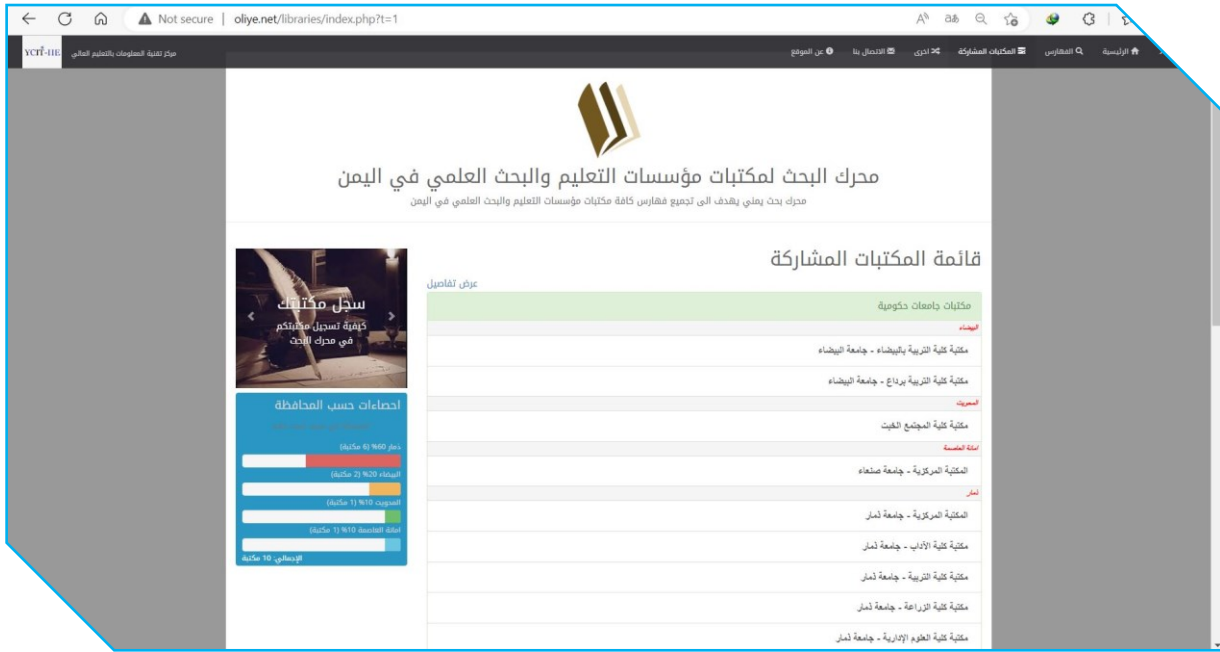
Not secure | oliye.net/libraries/index.php?t=1

YCIT-HE مركز تقنية المعلومات بالتعليم العالي

الرئيسية الفهارس المكتبات المشاركة اخرى الاتصال بنا عن الموقع

محرك البحث لمكتبات مؤسسات التعليم والبحث العلمي في اليمن

محرك بحث يمني يهدف الى تجميع فهارس كافة مكتبات مؤسسات التعليم والبحث العلمي في اليمن

قائمة المكتبات المشاركة

عرض تفاصيل

مكتبات جامعات حكومية

البيضاء

مكتبة كلية التربية بالبيضاء - جامعة البيضاء

مكتبة كلية التربية برداع - جامعة البيضاء

المحويت

مكتبة كلية المجتمع الخبت

امانة العاصمة

المكتبة المركزية - جامعة صنعاء

ذمار

المكتبة المركزية - جامعة ذمار

مكتبة كلية الآداب - جامعة ذمار

مكتبة كلية التربية - جامعة ذمار

مكتبة كلية الزراعة - جامعة ذمار

مكتبة كلية العلوم الإدارية - جامعة ذمار

سجل مكتبتك

كيفية تسجيل مكتبتكم في محرك البحث

احصاءات حسب المحافظة

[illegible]

ذمار 60% (6 مكتبة)

البيضاء 20% (2 مكتبة)

المحويت 10% (1 مكتبة)

امانة العاصمة 10% (1 مكتبة)

الإجمالي 10 مكتبة